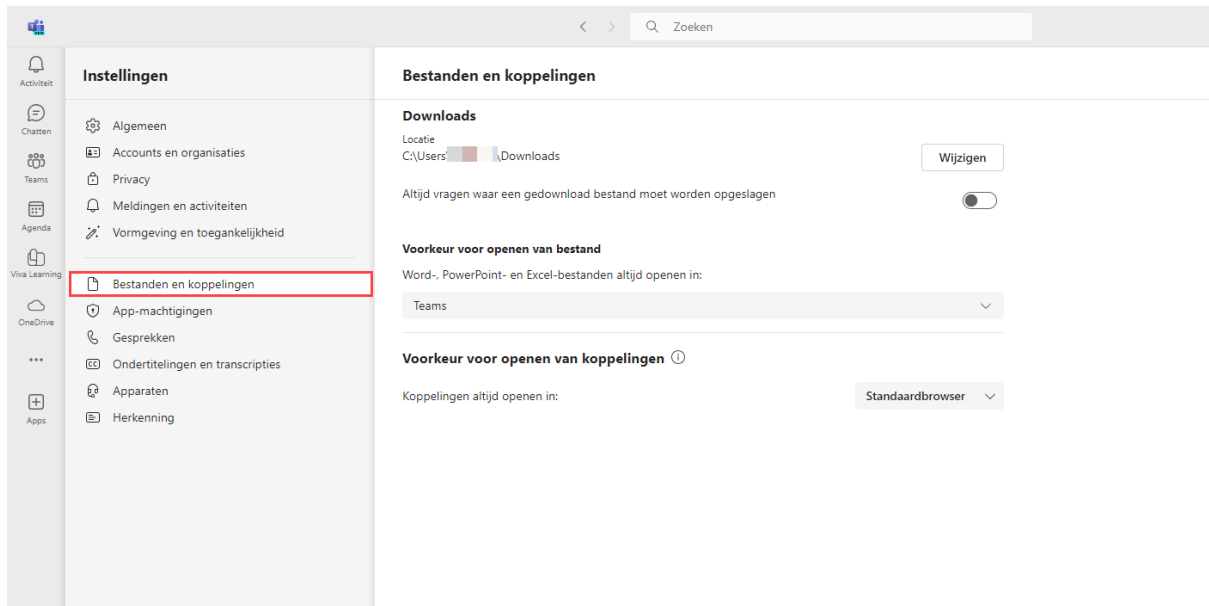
Zoeken

Activiteit
Chatten
Teams
Agenda
Viva Learning
OneDrive
...
Apps

Instellingen

Algemeen
Accounts en organisaties
Privacy
Meldingen en activiteiten
Vormgeving en toegankelijkheid

Bestanden en koppelingen
App-machtigingen
Gesprekken
Ondertitelingen en transcripties
Apparaten
Herkenning

Bestanden en koppelingen

Downloads

Locatie
C:\Users\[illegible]\Downloads

Wijzigen

Altijd vragen waar een gedownload bestand moet worden opgeslagen

Voorkeur voor openen van bestand

Word-, PowerPoint- en Excel-bestanden altijd openen in:

Teams

Voorkeur voor openen van koppelingen

Koppelingen altijd openen in:

Standaardbrowser